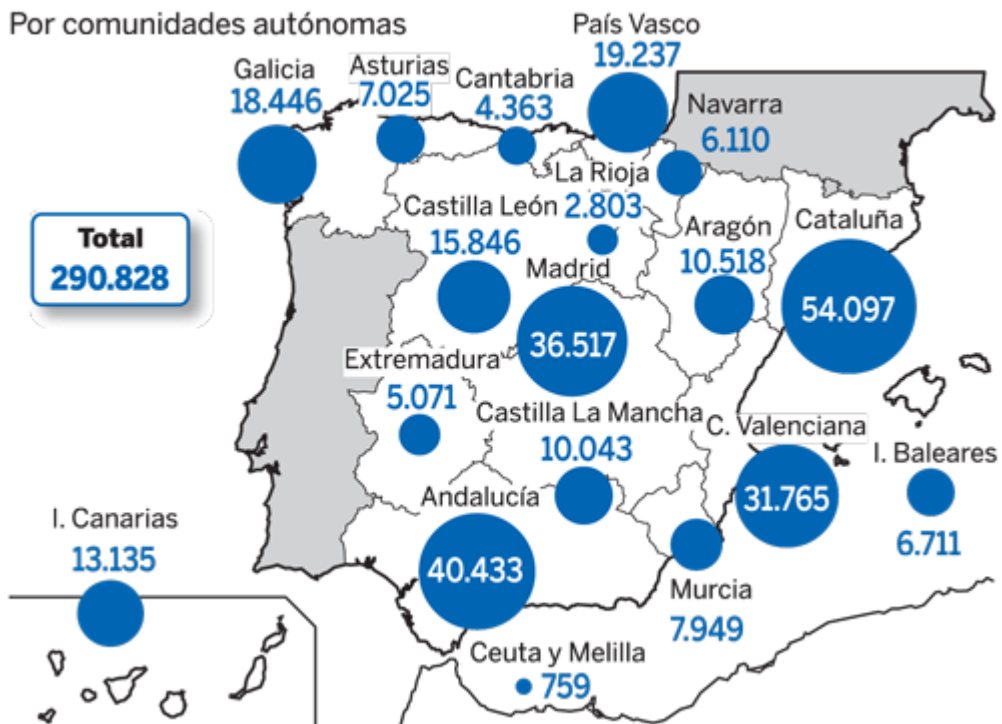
Por comunidades autónomas

Galicia
18.446

Asturias
7.025

Cantabria
4.363

País Vasco
19.237

Navarra
6.110

La Rioja
2.803

Castilla León
15.846

Aragón
10.518

Cataluña
54.097

Total
290.828

Madrid
36.517

Extremadura
5.071

Castilla La Mancha
10.043

C. Valenciana
31.765

I. Baleares
6.711

Andalucía
40.433

I. Canarias
13.135

Murcia
7.949

Ceuta y Melilla
759